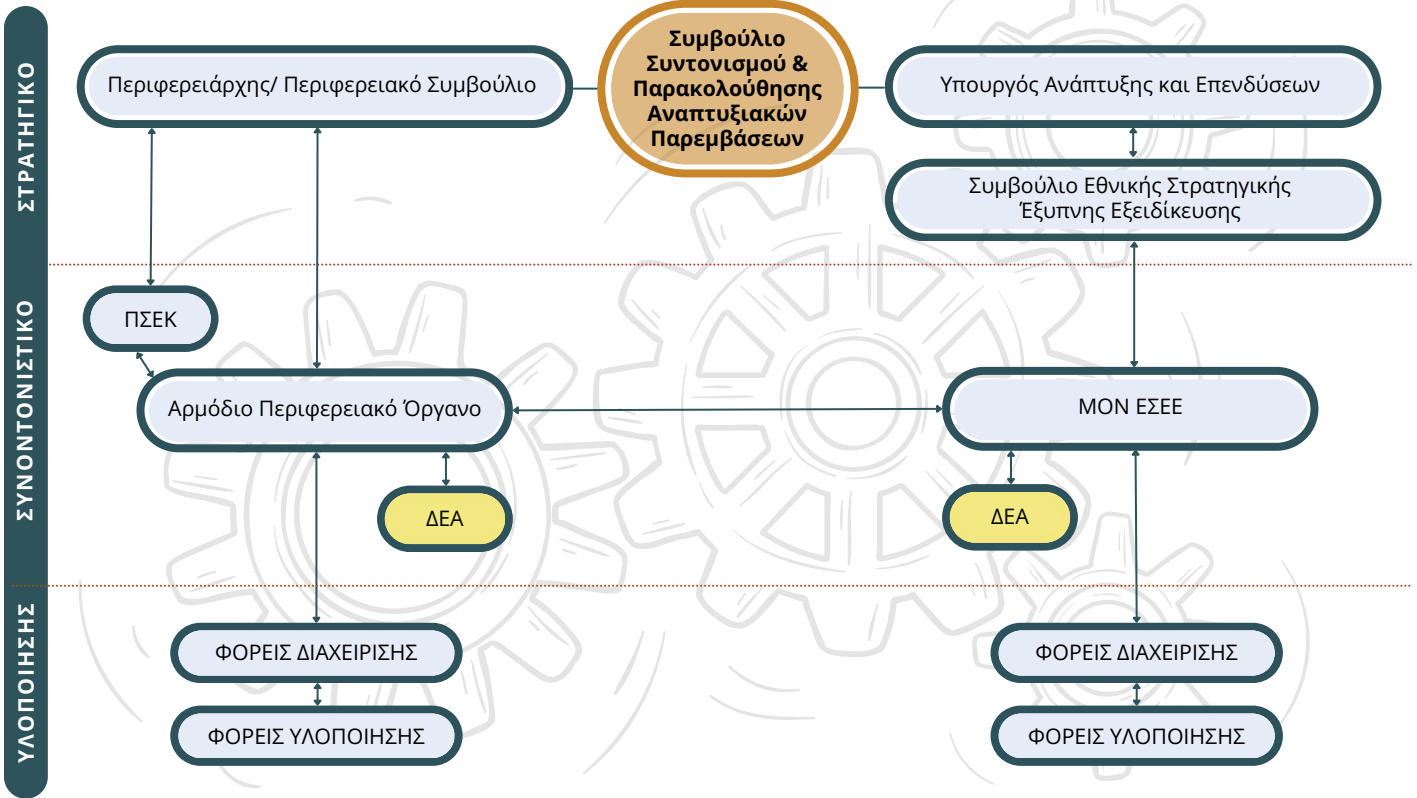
ΣΤΡΑΤΗΓΙΚΟ

Περιφερειάρχης/ Περιφερειακό Συμβούλιο

Συμβούλιο Συντονισμού & Παρακολούθησης Αναπτυξιακών Παρεμβάσεων

Υπουργός Ανάπτυξης και Επενδύσεων

Συμβούλιο Εθνικής Στρατηγικής Έξυπνης Εξειδίκευσης

ΣΥΝΟΝΤΟΝΙΣΤΙΚΟ

ΠΣΕΚ

Αρμόδιο Περιφερειακό Όργανο

ΜΟΝ ΕΣΕΕ

ΔΕΑ

ΔΕΑ

ΥΛΟΠΟΙΗΣΗΣ

ΦΟΡΕΙΣ ΔΙΑΧΕΙΡΙΣΗΣ

ΦΟΡΕΙΣ ΥΛΟΠΟΙΗΣΗΣ

ΦΟΡΕΙΣ ΔΙΑΧΕΙΡΙΣΗΣ

ΦΟΡΕΙΣ ΥΛΟΠΟΙΗΣΗΣ